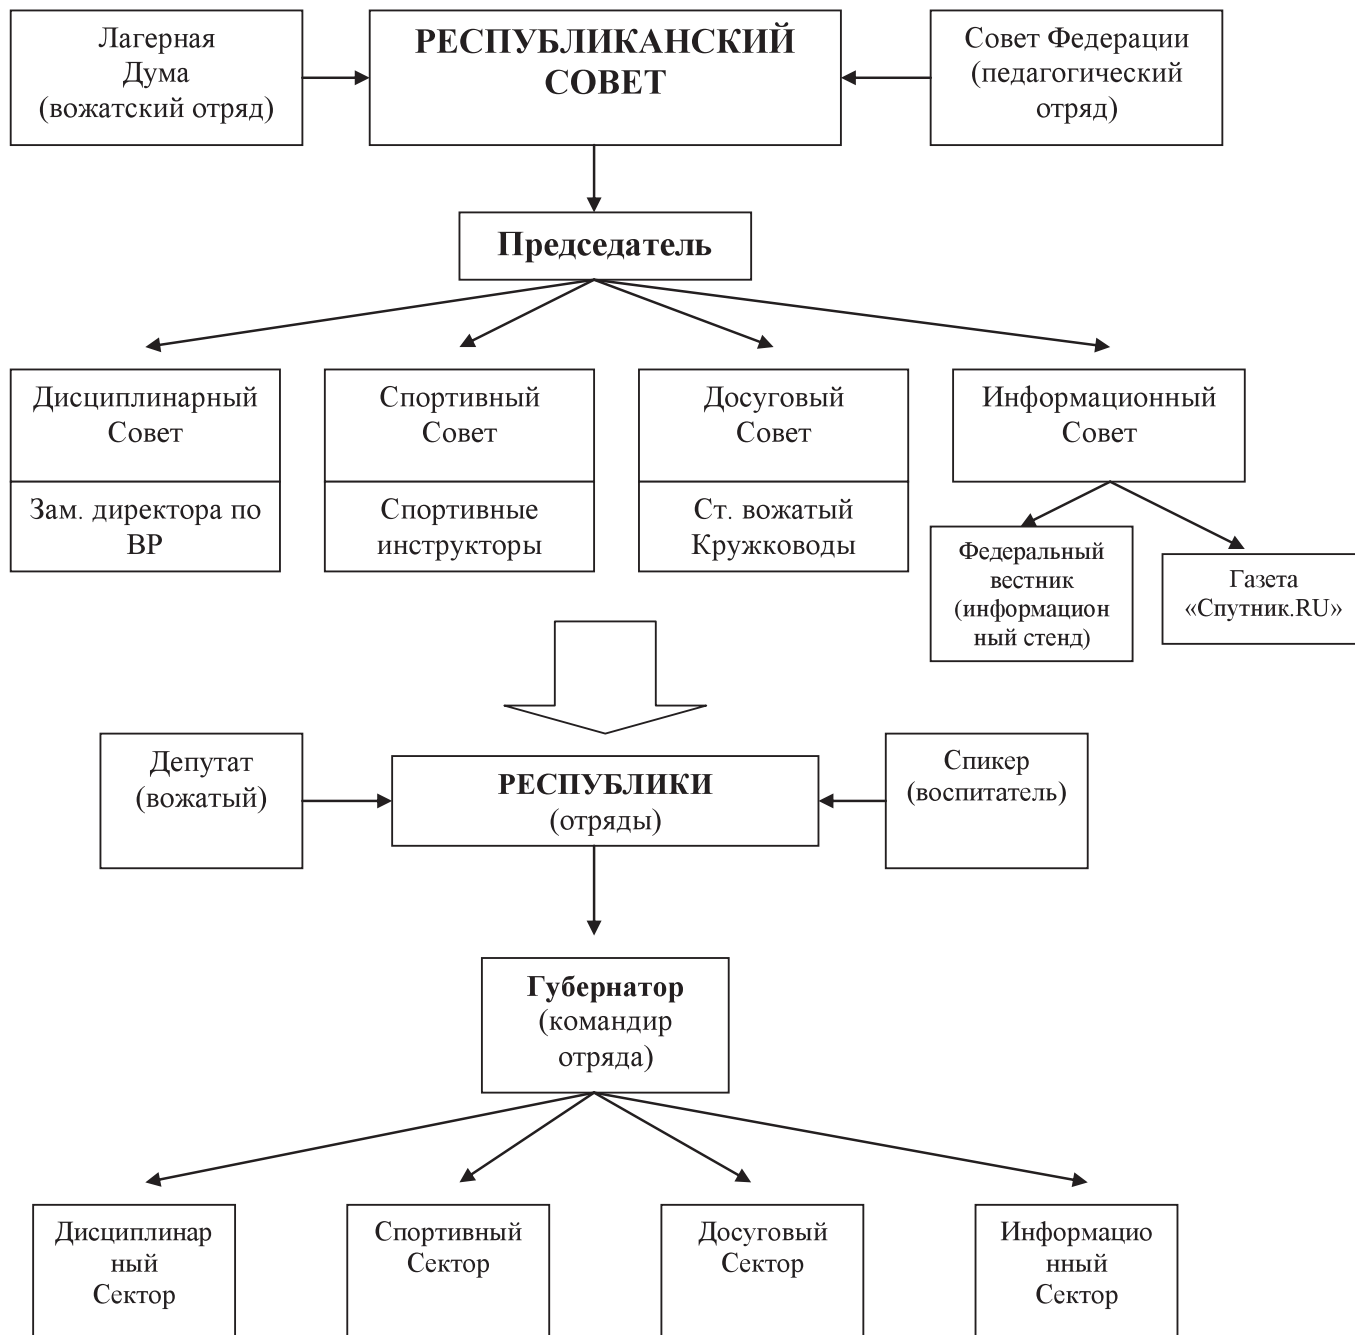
Лагерная Дума (вожатский отряд)

РЕСПУБЛИКАНСКИЙ СОВЕТ

Совет Федерации (педагогический отряд)

Председатель

Дисциплинарный Совет

Зам. директора по ВР

Спортивный Совет

Спортивные инструкторы

Досуговый Совет

Ст. вожатый Кружководы

Информационный Совет

Федеральный вестник (информационный стенд)

Газета «Спутник.RU»

Депутат (вожатый)

РЕСПУБЛИКИ (отряды)

Спикер (воспитатель)

Губернатор (командир отряда)

Дисциплинарный Сектор

Спортивный Сектор

Досуговый Сектор

Информационный Сектор